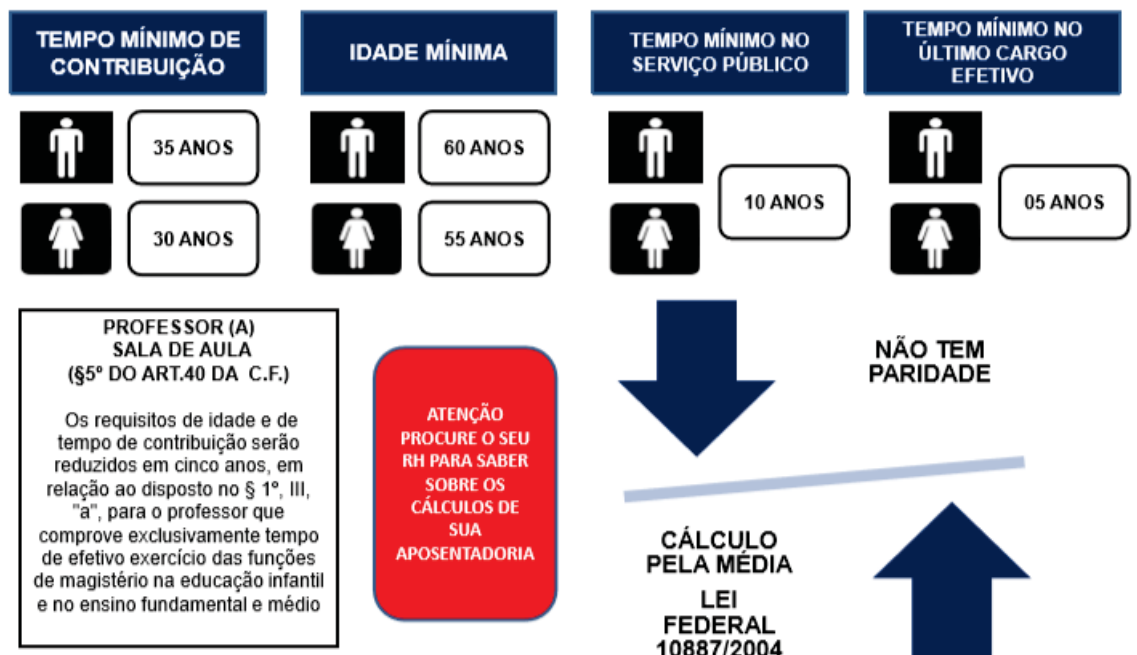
TEMPO MÍNIMO DE CONTRIBUIÇÃO

IDADE MÍNIMA

TEMPO MÍNIMO NO SERVIÇO PÚBLICO

TEMPO MÍNIMO NO ÚLTIMO CARGO EFETIVO

35 ANOS

30 ANOS

60 ANOS

55 ANOS

10 ANOS

05 ANOS

PROFESSOR (A)
SALA DE AULA
(§5º DO ART.40 DA C.F.)

Os requisitos de idade e de tempo de contribuição serão reduzidos em cinco anos, em relação ao disposto no § 1º, III, "a", para o professor que comprove exclusivamente tempo de efetivo exercício das funções de magistério na educação infantil e no ensino fundamental e médio

ATENÇÃO
PROCURE O SEU RH PARA SABER SOBRE OS CÁLCULOS DE SUA APOSENTADORIA

NÃO TEM PARIDADE

CÁLCULO PELA MÉDIA

LEI FEDERAL 10887/2004